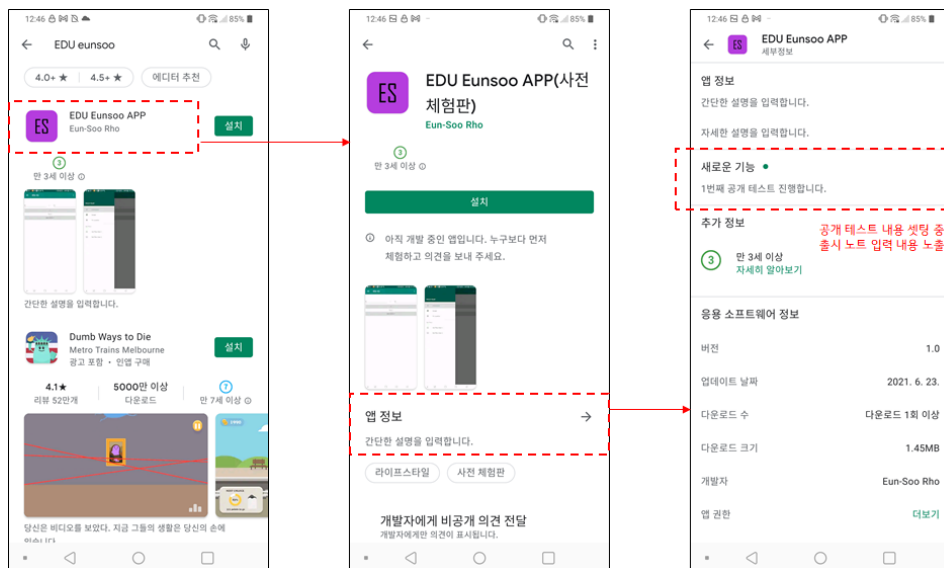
12:46 85%

EDU eunsoo

4.0+ ★
4.5+ ★
에디터 추천

ES
EDU Eunsoo APP
Eun-Soo Rho
설치

3
만 3세 이상

간단한 설명을 입력합니다.

Dumb Ways to Die
Metro Trains Melbourne
광고 포함 · 인앱 구매
설치

4.1★
리뷰 52만개
5000만 이상
다운로드
7
만 7세 이상

당신은 비디오를 보았다. 지금 그들의 생활은 당신의 손에 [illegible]

12:46 85%

ES
EDU Eunsoo APP(사전 체험판)
Eun-Soo Rho

3
만 3세 이상

설치

아직 개발 중인 앱입니다. 누구보다 먼저 체험하고 의견을 보내 주세요.

앱 정보
간단한 설명을 입력합니다.

라이프스타일
사전 체험판

개발자에게 비공개 의견 전달
개발자에게만 표시됩니다.

12:46 85%

ES
EDU Eunsoo APP
세부정보

앱 정보
간단한 설명을 입력합니다.

자세한 설명을 입력합니다.

새로운 기능 •
1번째 공개 테스트 진행합니다.

추가 정보
3
만 3세 이상
자세히 알아보기

공개 테스트 내용 셋팅 중
출시 노트 입력 내용 노출

응용 소프트웨어 정보

버전 1.0
업데이트 날짜 2021. 6. 23.
다운로드 수 다운로드 1회 이상
다운로드 크기 1.45MB
개발자 Eun-Soo Rho
앱 권한 더보기